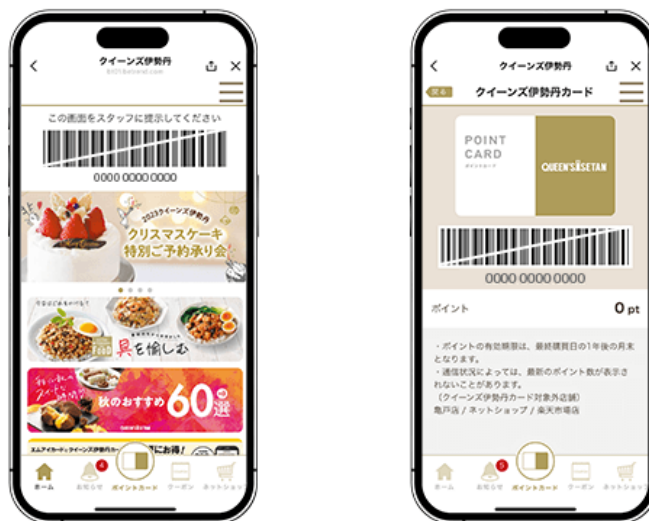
クイーンズ伊勢丹
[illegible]

この画面をスタッフに提示してください

0000 0000 0000

2023クイーンズ伊勢丹
クリスマスケーキ
特別ご予約承り会

具を愉しむ

秋のおすすめ 60選

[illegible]クイーンズ伊勢丹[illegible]にお得！

ホーム
4
おしらせ
ポイントカード
クーポン
ネットショップ

クイーンズ伊勢丹
戻る
クイーンズ伊勢丹カード

POINT
CARD
ポイントカード
QUEEN'S ISETAN

0000 0000 0000

ポイント
0 pt

・ポイントの有効期限は、最終購買日の1年後の月末となります。
・通信状況によっては、最新のポイント数が表示されないことがあります。
（クイーンズ伊勢丹カード対象外店舗）
亀戸店 / ネットショップ / 楽天市場店

ホーム
5
おしらせ
ポイントカード
クーポン
ネットショップ